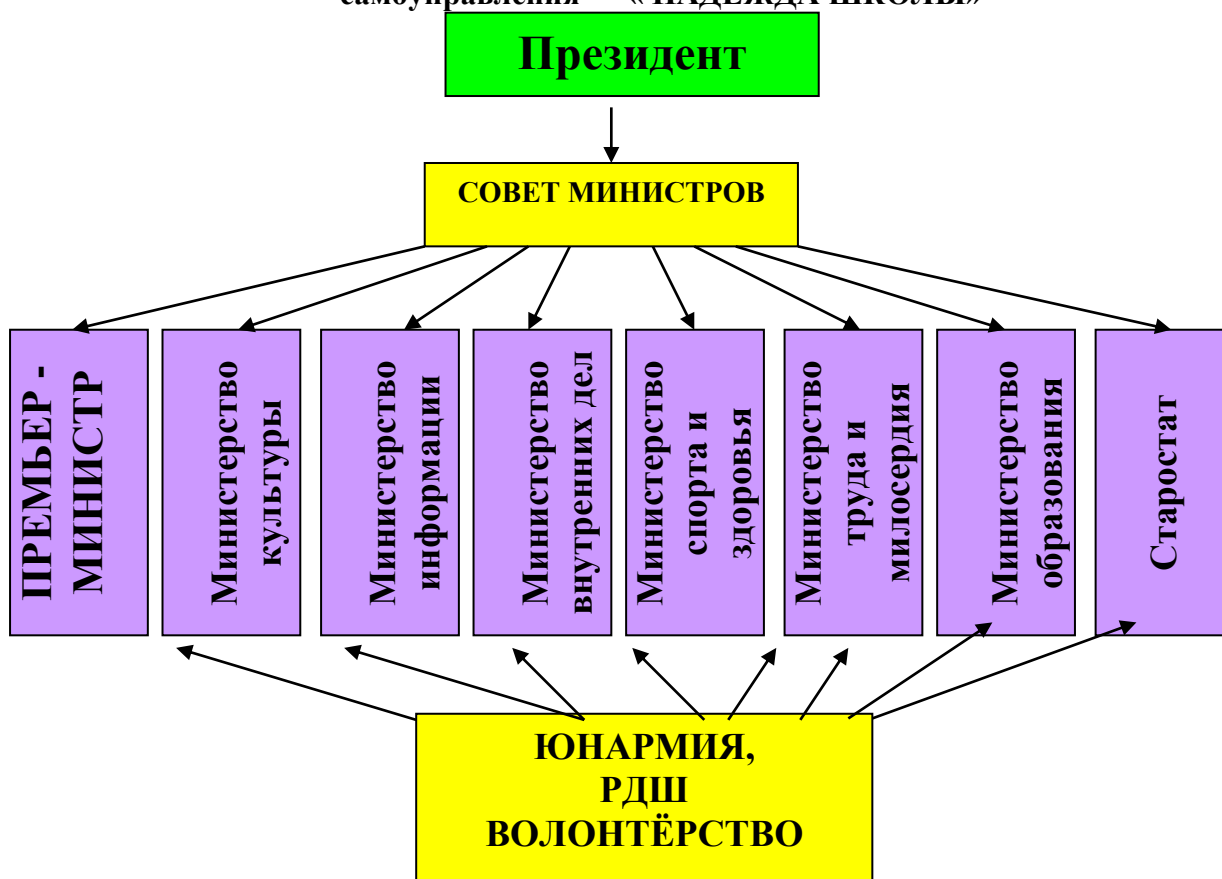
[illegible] «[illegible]»

Президент

СОВЕТ МИНИСТРОВ

ПРЕМЬЕР - МИНИСТР

Министерство культуры

Министерство информации

Министерство внутренних дел

Министерство спорта и здоровья

Министерство труда и милосердия

Министерство образования

Старостат

ЮНАРМИЯ, РДШ ВОЛОНТЁРСТВО